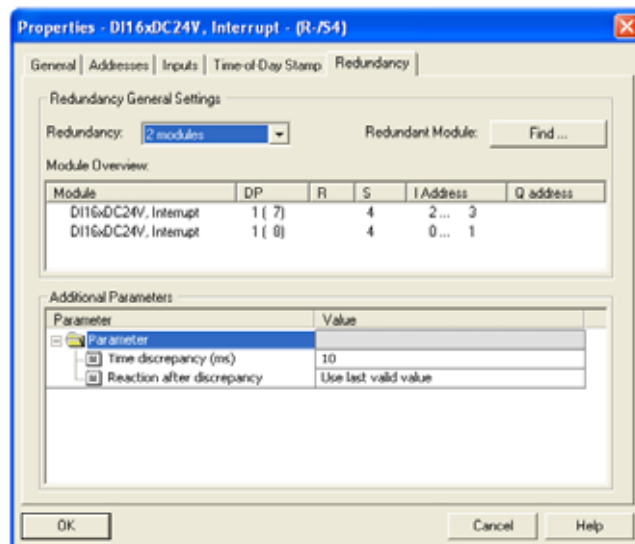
Properties - DI16xDC24V, Interrupt - (R-/S4)

General | Addresses | Inputs | Time-of-Day Stamp | Redundancy

Redundancy General Settings

Redundancy: 2 modules

Redundant Module: Find ...

Module Overview:

| Module | DP | R | S | I Address | Q address |
|---|---|---|---|---|---|
| DI16xDC24V, Interrupt | 1 ( 7) | | 4 | 2... 3 | |
| DI16xDC24V, Interrupt | 1 ( 8) | | 4 | 0... 1 | |

Additional Parameters

| Parameter | Value |
|---|---|
| Parameter | |
| Time discrepancy (ms) | 10 |
| Reaction after discrepancy | Use last valid value |

OK

Cancel

Help